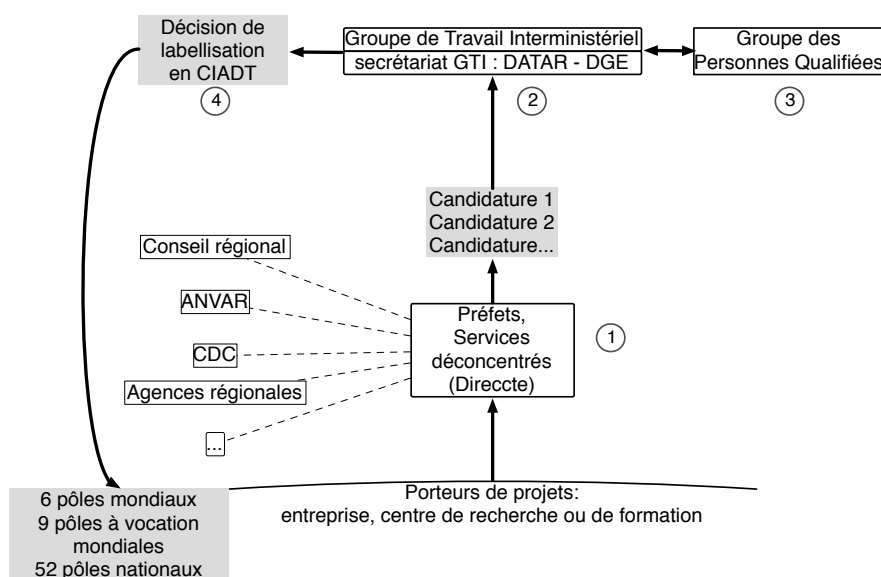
Décision de labellisation en CIADT

4

Groupe de Travail Interministériel
secrétariat GTI : DATAR - DGE

2

Groupe des Personnes Qualifiées

3

Candidature 1
Candidature 2
Candidature...

Conseil régional

ANVAR

CDC

Agences régionales

...

Préfets, Services déconcentrés (Direccte)

1

6 pôles mondiaux
9 pôles à vocation mondiales
52 pôles nationaux

Porteurs de projets:
entreprise, centre de recherche ou de formation